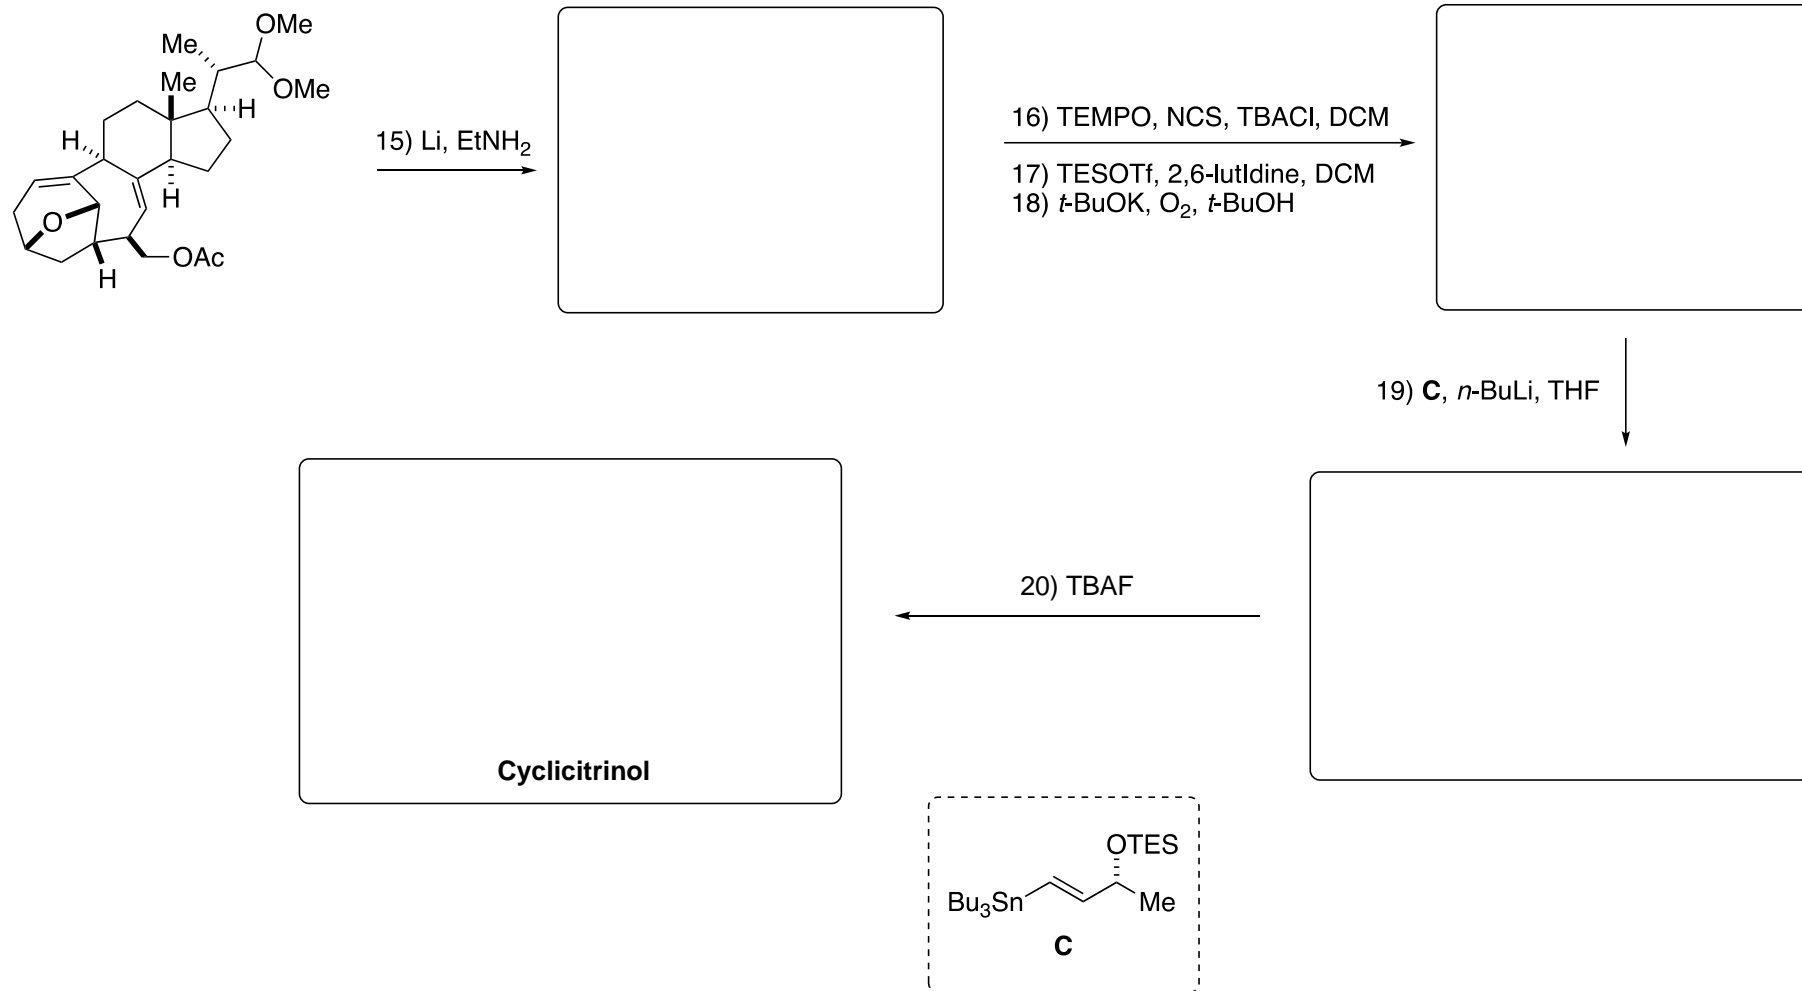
OMe
Me
Me
OMe
H
H
O
H
OAc
H

15) Li, EtNH$_2$

16) TEMPO, NCS, TBACl, DCM

17) TESOTf, 2,6-lutldine, DCM
18) $t$-BuOK, O$_2$, $t$-BuOH

19) **C**, $n$-BuLi, THF

20) TBAF

**Cyclicitrinol**

OTES
Bu$_3$Sn
Me
**C**